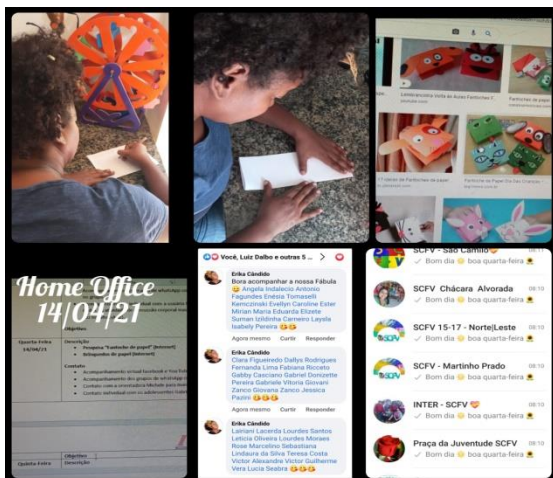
Home Office
14/04/21

Objetivo

Quarta Feira 14/04/21

Descrição

• Pesquisa "Fantoche de papel" (Internet)

• Dobraduras de papel (Internet)

Contato

• Acompanhamento virtual facebook e You Tube

• Acompanhamento dos grupos de whatsapp

• Contato com a coordenação

• Contato telefônico com os adolescentes

Quinta Feira

Objetivo

Descrição

Você, Luiz Dalbo e outras 5 ...

Erika Cândido
Bora acompanhar a nossa Fábula Angela Indalecio Antonio Fagundes Enésia Tomaselli Kemczinski Evellyn Caroline Ester Mirian Maria Eduarda Elizete Sumam Izildinha Carneiro Laysla Isabely Pereira

Agora mesmo Curtir Responder

Erika Cândido
Clara Figueiredo Dallys Rodrigues Fernanda Lima Fabiana Ricceto Gabby Cassiano Gabriel Donizette Pereira Gabriele Vitoria Giovani Zanco Giovana Zanco Jessica Pazini

Agora mesmo Curtir Responder

Erika Cândido
Lainani Lacerda Lourdes Santos Leticia Oliveira Lourdes Moraes Rose Marcolino Sebastiana Lindaura da Silva Teresa Costa Victor Alexandre Victor Guilherme Vera Lucia Seabra

SCFV - São Camilo
Bom dia boa quarta-feira

SCFV Chácara Alvorada 08:10
Bom dia boa quarta-feira

SCFV 15-17 - Norte|Leste 08:10
Bom dia boa quarta-feira

SCFV - Martinho Prado 08:10
Bom dia boa quarta-feira

INTER - SCFV 08:10
Bom dia boa quarta-feira

Praça da Juventude SCFV 08:10
Bom dia boa quarta-feira